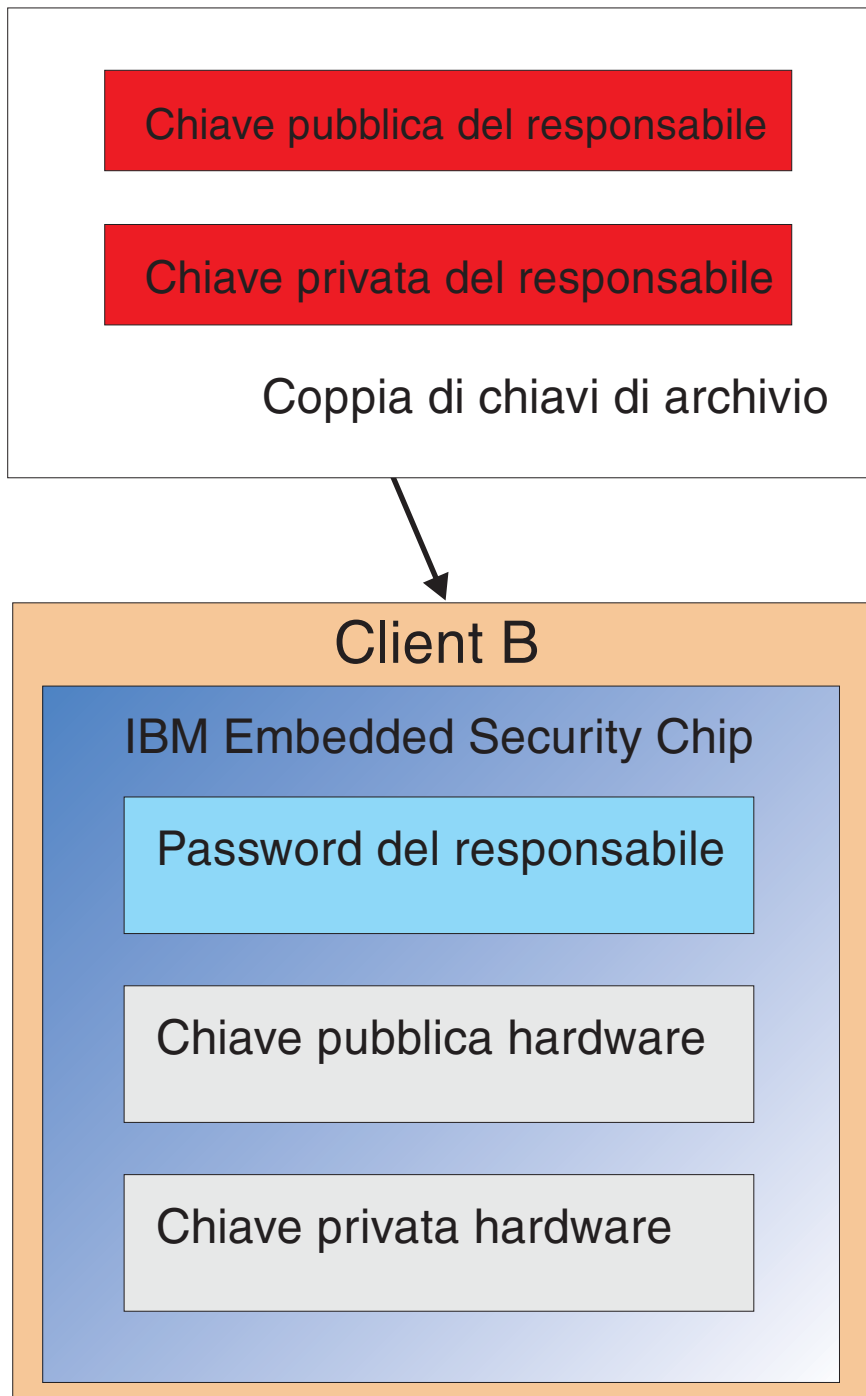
Chiave pubblica del responsabile

Chiave privata del responsabile

Coppia di chiavi di archivio

Client B

IBM Embedded Security Chip

Password del responsabile

Chiave pubblica hardware

Chiave privata hardware